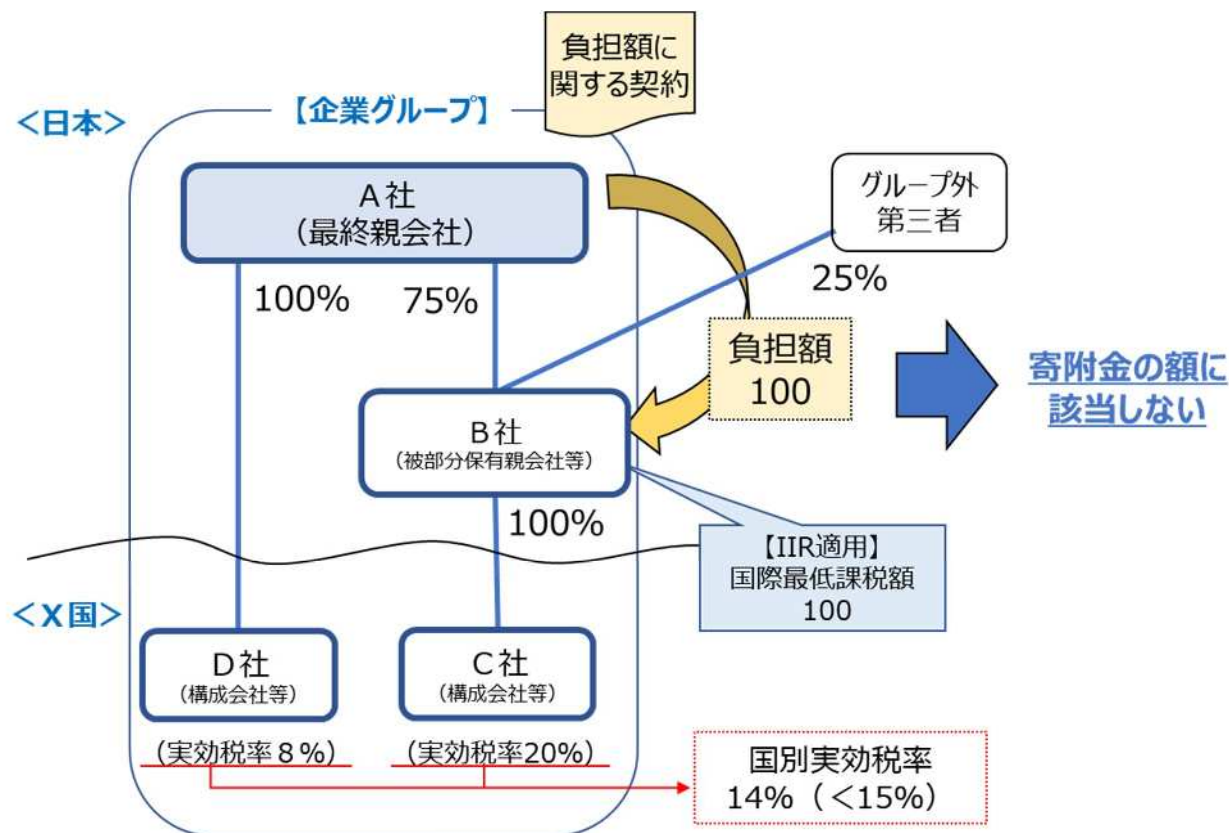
負担額に関する契約

<日本>

【企業グループ】

A社
(最終親会社)

グループ外
第三者

25%

100%

75%

負担額
100

寄附金の額に該当しない

B社
(被部分保有親会社等)

100%

【IIR適用】
国際最低課税額
100

<X国>

D社
(構成会社等)

C社
(構成会社等)

(実効税率8%)

(実効税率20%)

国別実効税率
14%(<15%)